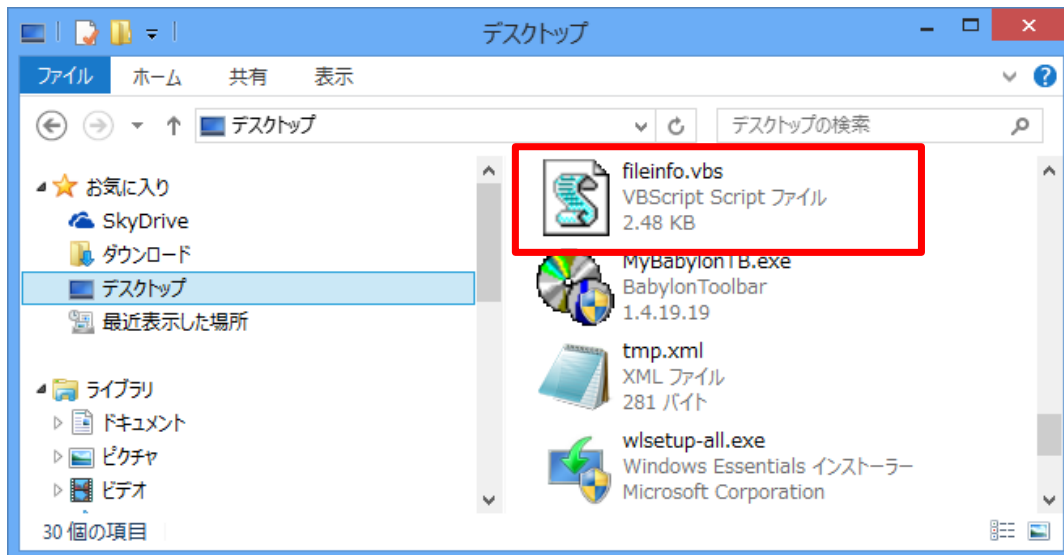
デスクトップ

ファイル
ホーム
共有
表示

デスクトップ
デスクトップの検索

お気に入り
SkyDrive
ダウンロード
デスクトップ
最近表示した場所

ライブラリ
ドキュメント
ピクチャ
ビデオ

fileinfo.vbs
VBScript Script ファイル
2.48 KB

MyBabylonTB.exe
BabylonToolbar
1.4.19.19

tmp.xml
XML ファイル
281 バイト

wlsetup-all.exe
Windows Essentials インストーラー
Microsoft Corporation

30 個の項目